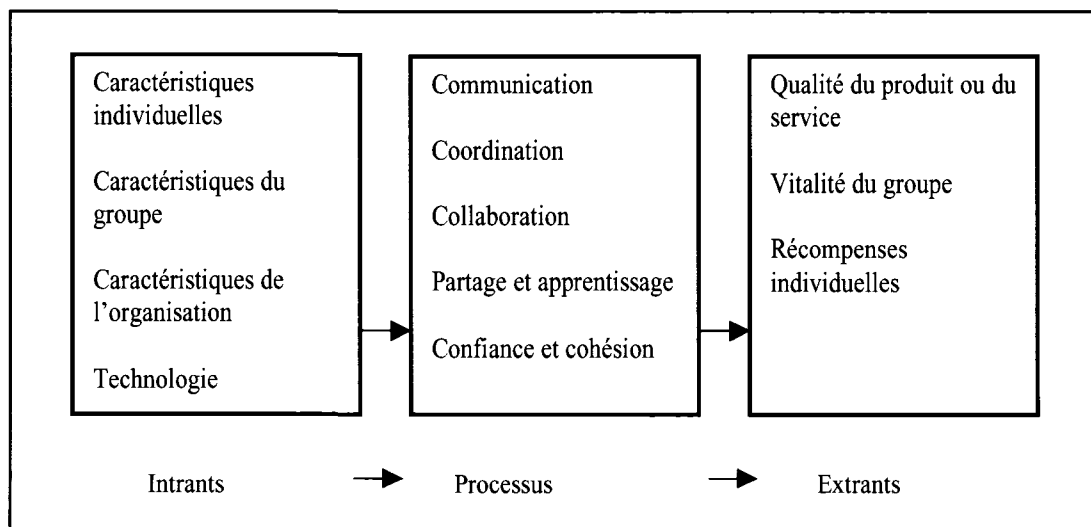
Caractéristiques individuelles

Caractéristiques du groupe

Caractéristiques de l'organisation

Technologie

Communication

Coordination

Collaboration

Partage et apprentissage

Confiance et cohésion

Qualité du produit ou du service

Vitalité du groupe

Récompenses individuelles

Intrants

Processus

Extrants